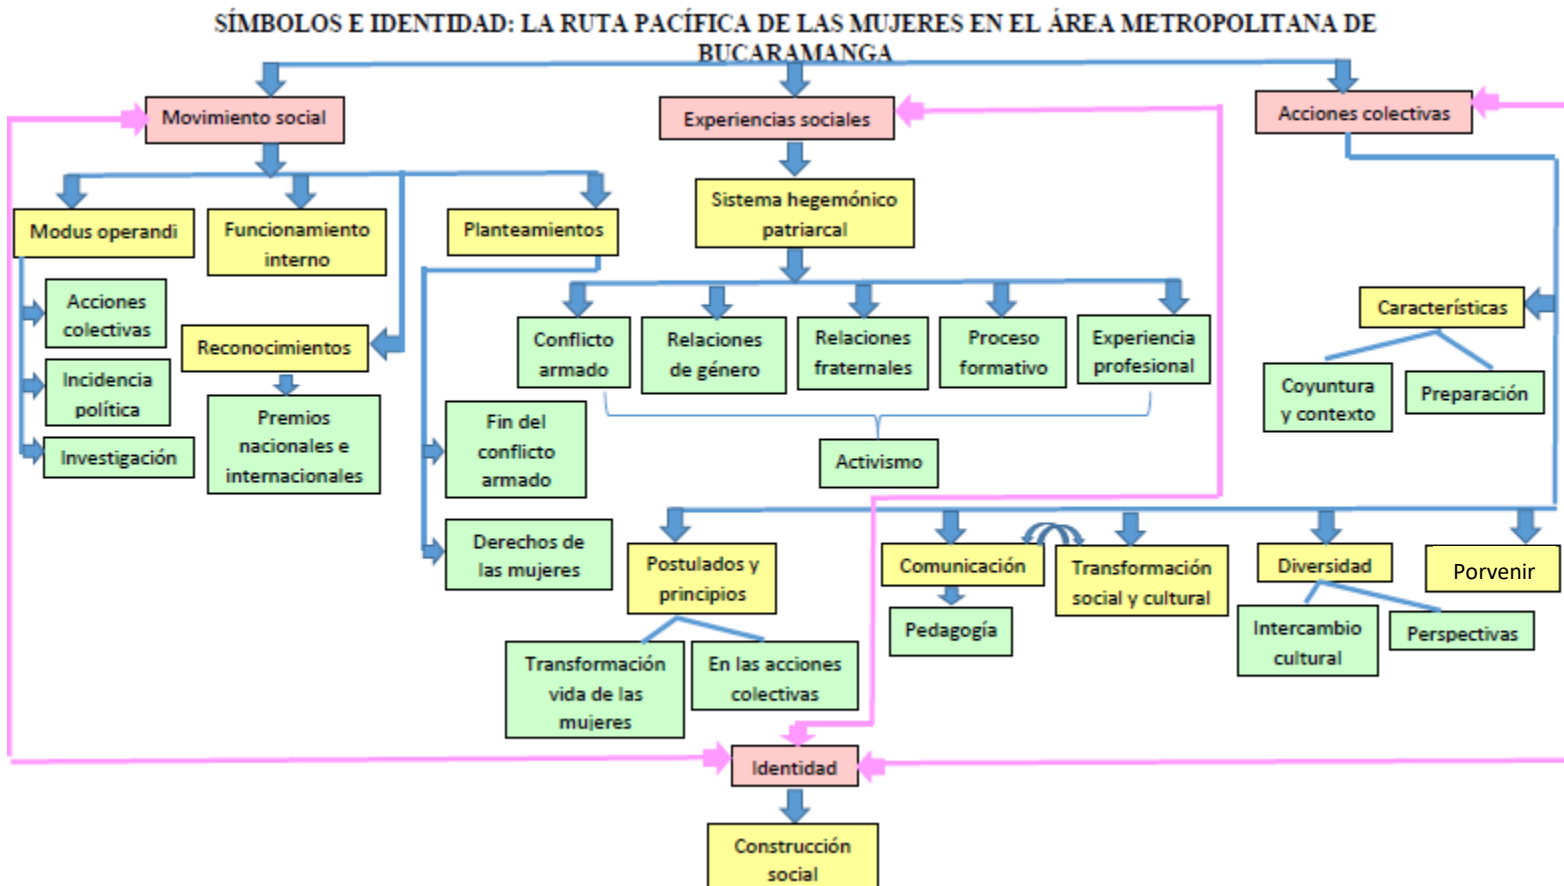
SÍMBOLOS E IDENTIDAD: LA RUTA PACÍFICA DE LAS MUJERES EN EL ÁREA METROPOLITANA DE BUCARAMANGA

Movimiento social

Experiencias sociales

Acciones colectivas

Modus operandi

Funcionamiento interno

Planteamientos

Sistema hegemónico patriarcal

Acciones colectivas

Incidencia política

Investigación

Reconocimientos

Premios nacionales e internacionales

Conflicto armado

Relaciones de género

Relaciones fraternales

Proceso formativo

Experiencia profesional

Activismo

Características

Coyuntura y contexto

Preparación

Fin del conflicto armado

Derechos de las mujeres

Postulados y principios

Transformación vida de las mujeres

En las acciones colectivas

Comunicación

Pedagogía

Transformación social y cultural

Diversidad

Intercambio cultural

Perspectivas

Porvenir

Identidad

Construcción social